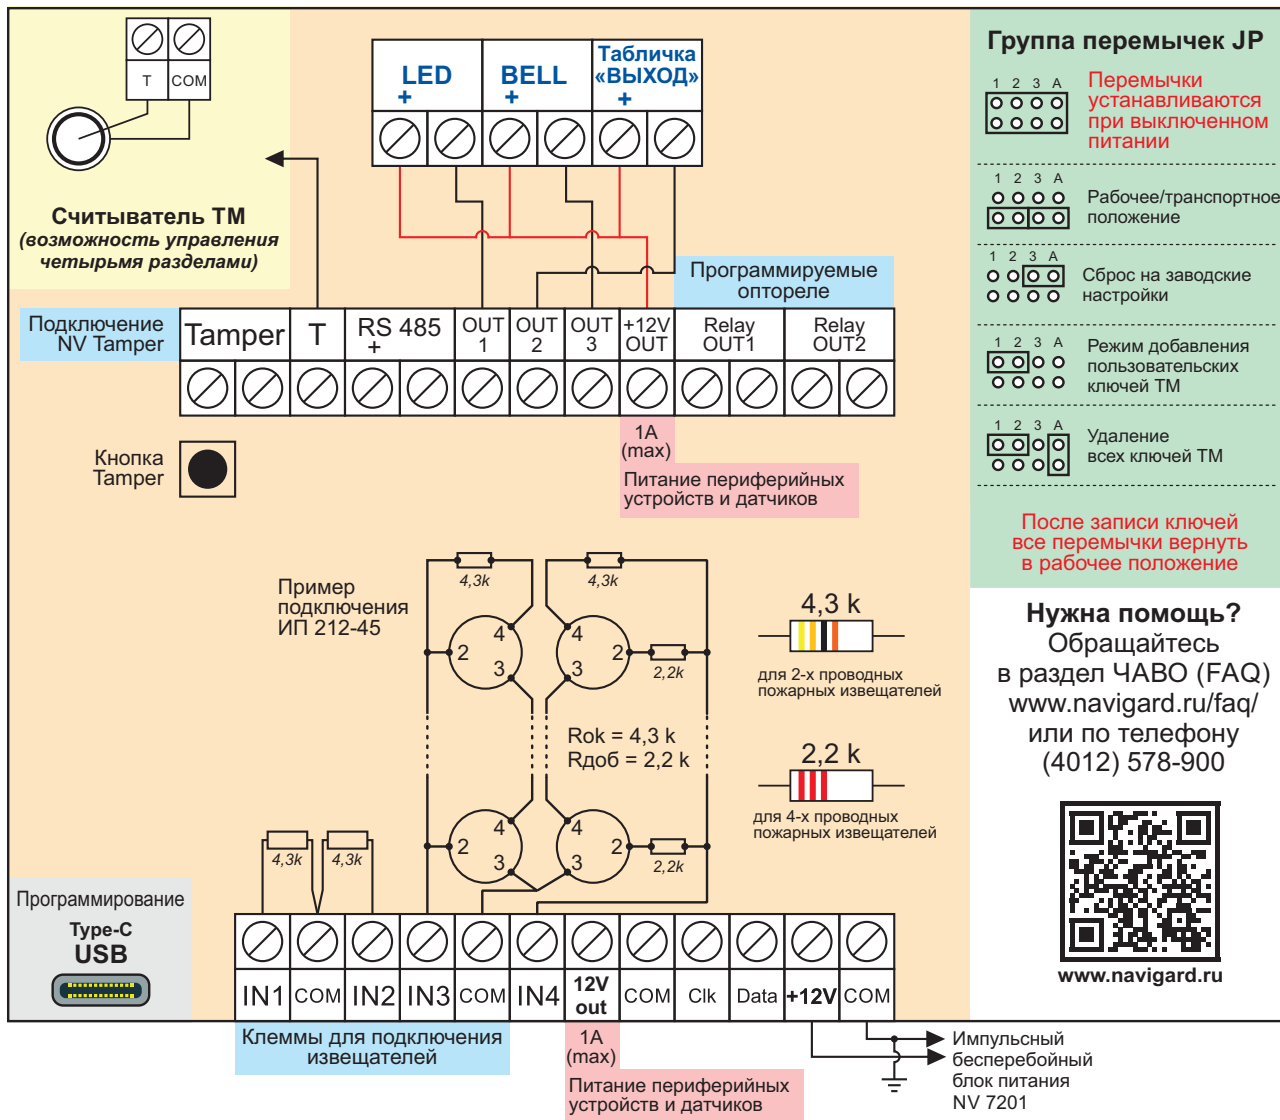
T COM

Считыватель ТМ
(возможность управления четырьмя разделами)

LED
+

BELL
+

Табличка «ВЫХОД»
+

Программируемые оптореле

Подключение NV Tamper

| Tamper | T | RS 485 + | OUT 1 | OUT 2 | OUT 3 | +12V OUT | Relay OUT1 | Relay OUT2 |
|---|---|---|---|---|---|---|---|---|

1A
(max)
Питание периферийных устройств и датчиков

Кнопка Tamper

Группа перемычек JP

1 2 3 A
Перемычки устанавливаются при выключенном питании

1 2 3 A
Рабочее/транспортное положение

1 2 3 A
Сброс на заводские настройки

1 2 3 A
Режим добавления пользовательских ключей ТМ

1 2 3 A
Удаление всех ключей ТМ

После записи ключей все перемычки вернуть в рабочее положение

Пример подключения ИП 212-45

4,3k
4,3k
4 2 3
4 3 2
2,2k
Rok = 4,3 k
Rдоб = 2,2 k
4 2 3
4 3 2
2,2k
4,3k
4,3k

4,3 k
для 2-х проводных пожарных извещателей

2,2 k
для 4-х проводных пожарных извещателей

Нужна помощь?
Обращайтесь в раздел ЧАВО (FAQ)
www.navigard.ru/faq/
или по телефону
(4012) 578-900

www.navigard.ru

Программирование
Type-C
USB

| IN1 | COM | IN2 | IN3 | COM | IN4 | 12V out | COM | Clk | Data | +12V | COM |
|---|---|---|---|---|---|---|---|---|---|---|---|

Клеммы для подключения извещателей

1A
(max)
Питание периферийных устройств и датчиков

Импульсный бесперебойный блок питания NV 7201